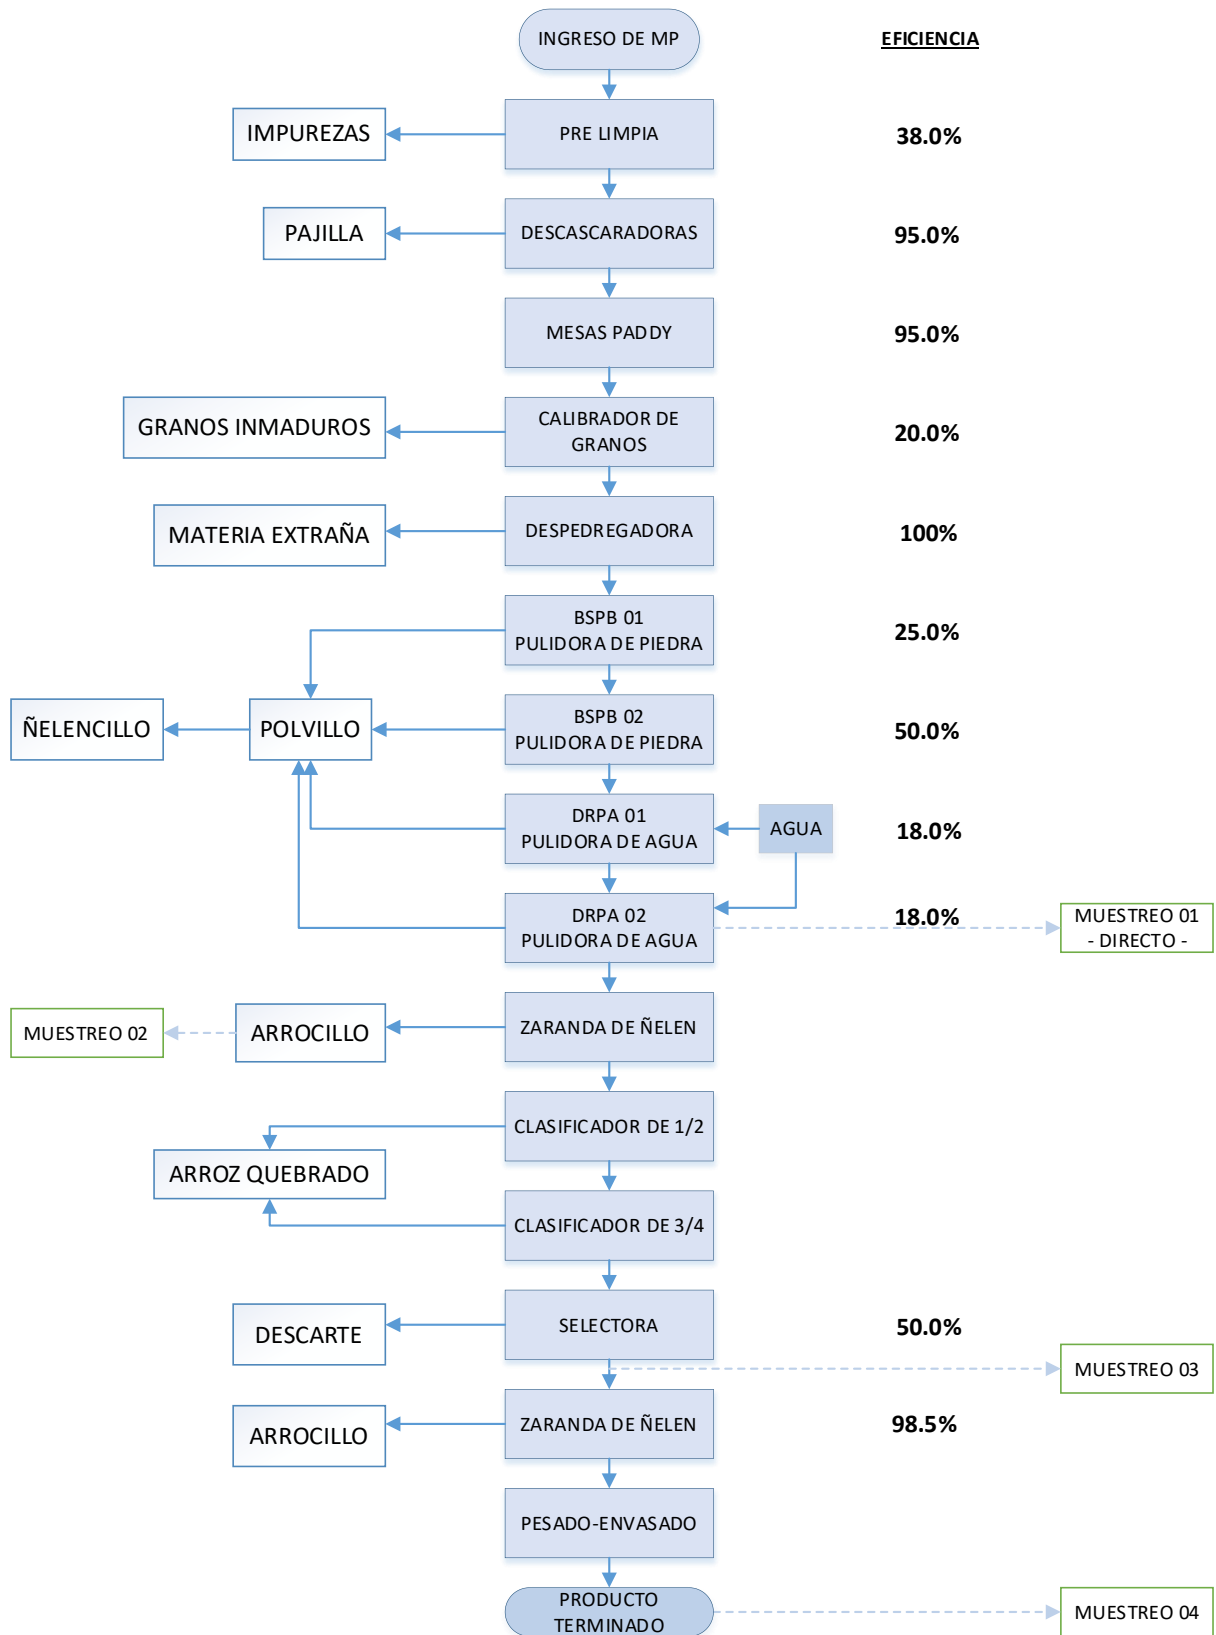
INGRESO DE MP

EFICIENCIA

IMPUREZAS

PRE LIMPIA

38.0%

PAJILLA

DESCASCARADORAS

95.0%

MESAS PADDY

95.0%

GRANOS INMADUROS

CALIBRADOR DE GRANOS

20.0%

MATERIA EXTRAÑA

DESPEDREGADORA

100%

BSPB 01 PULIDORA DE PIEDRA

25.0%

ÑELENCILLO

POLVILLO

BSPB 02 PULIDORA DE PIEDRA

50.0%

DRPA 01 PULIDORA DE AGUA

AGUA

18.0%

DRPA 02 PULIDORA DE AGUA

18.0%

MUESTREO 01 - DIRECTO -

MUESTREO 02

ARROCILLO

ZARANDA DE ÑELEN

CLASIFICADOR DE 1/2

ARROZ QUEBRADO

CLASIFICADOR DE 3/4

DESCARTE

SELECTORA

50.0%

MUESTREO 03

ARROCILLO

ZARANDA DE ÑELEN

98.5%

PESADO-ENVASADO

PRODUCTO TERMINADO

MUESTREO 04